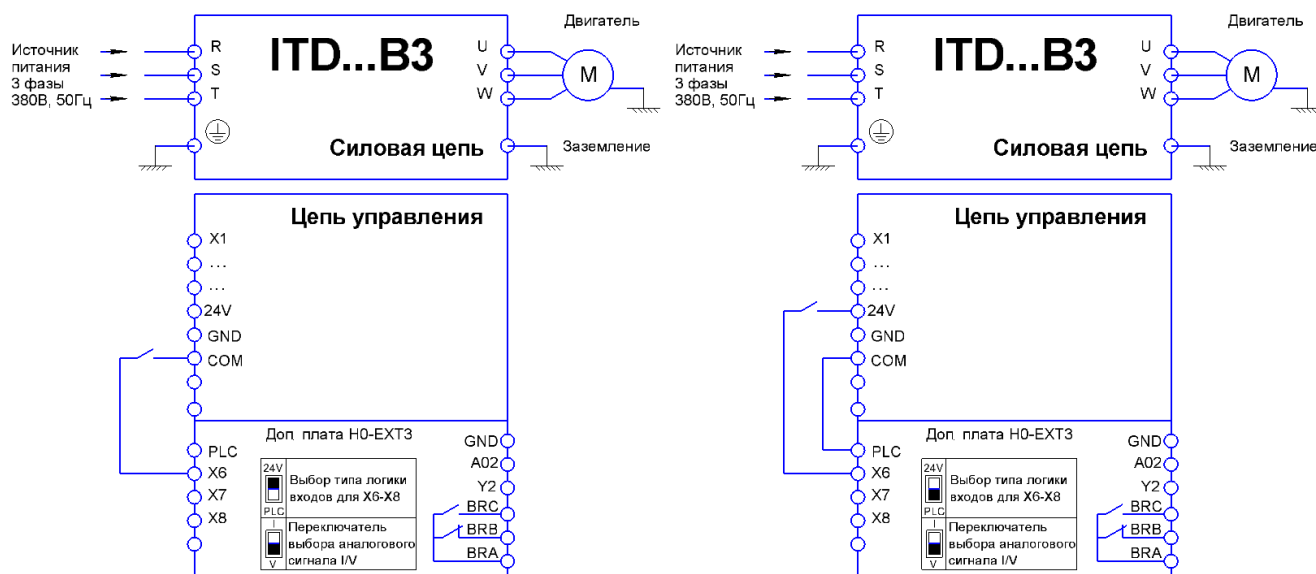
Двигатель

Источник питания 3 фазы 380В, 50Гц

R
S
T

ITD...B3

U
V
W

M

Силовая цепь

Заземление

Цепь управления

X1
...
...
24V
GND
COM

Доп. плата H0-EXT3

PLC
X6
X7
X8

24V
PLC
Выбор типа логики входов для X6-X8

I
V
Переключатель выбора аналогового сигнала I/V

GND
A02
Y2
BRC
BRB
BRA

Двигатель

Источник питания 3 фазы 380В, 50Гц

R
S
T

ITD...B3

U
V
W

M

Силовая цепь

Заземление

Цепь управления

X1
...
...
24V
GND
COM

Доп. плата H0-EXT3

PLC
X6
X7
X8

24V
PLC
Выбор типа логики входов для X6-X8

I
V
Переключатель выбора аналогового сигнала I/V

GND
A02
Y2
BRC
BRB
BRA